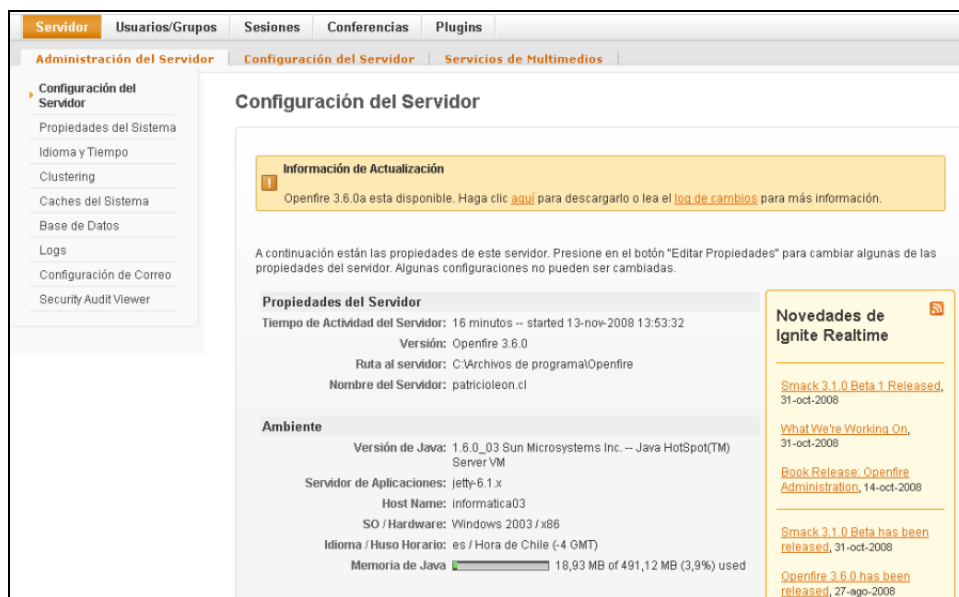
Servidor | Usuarios/Grupos | Sesiones | Conferencias | Plugins

Administración del Servidor | Configuración del Servidor | Servicios de Multimedios

Configuración del Servidor
Propiedades del Sistema
Idioma y Tiempo
Clustering
Caches del Sistema
Base de Datos
Logs
Configuración de Correo
Security Audit Viewer

Configuración del Servidor

Información de Actualización

Openfire 3.6.0a esta disponible. Haga clic aquí para descargarlo o lea el log de cambios para más información.

A continuación están las propiedades de este servidor. Presione en el botón "Editar Propiedades" para cambiar algunas de las propiedades del servidor. Algunas configuraciones no pueden ser cambiadas.

Propiedades del Servidor

| | |
|---|---|
| Tiempo de Actividad del Servidor: | 16 minutos -- started 13-nov-2008 13:53:32 |
| Versión: | Openfire 3.6.0 |
| Ruta al servidor: | C:\Archivos de programa\Openfire |
| Nombre del Servidor: | patricioleon.cl |

Ambiente

| | |
|---|---|
| Versión de Java: | 1.6.0_03 Sun Microsystems Inc. -- Java HotSpot(TM) Server VM |
| Servidor de Aplicaciones: | jetty-6.1.x |
| Host Name: | informatica03 |
| SO / Hardware: | Windows 2003 / x86 |
| Idioma / Huso Horario: | es / Hora de Chile (-4 GMT) |
| Memoria de Java | 18,93 MB of 491,12 MB (3,9%) used |

Novedades de Ignite Realtime

Smack 3.1.0 Beta 1 Released, 31-oct-2008

What We're Working On, 31-oct-2008

Book Release: Openfire Administration, 14-oct-2008

Smack 3.1.0 Beta has been released, 31-oct-2008

Openfire 3.6.0 has been released, 27-ago-2008